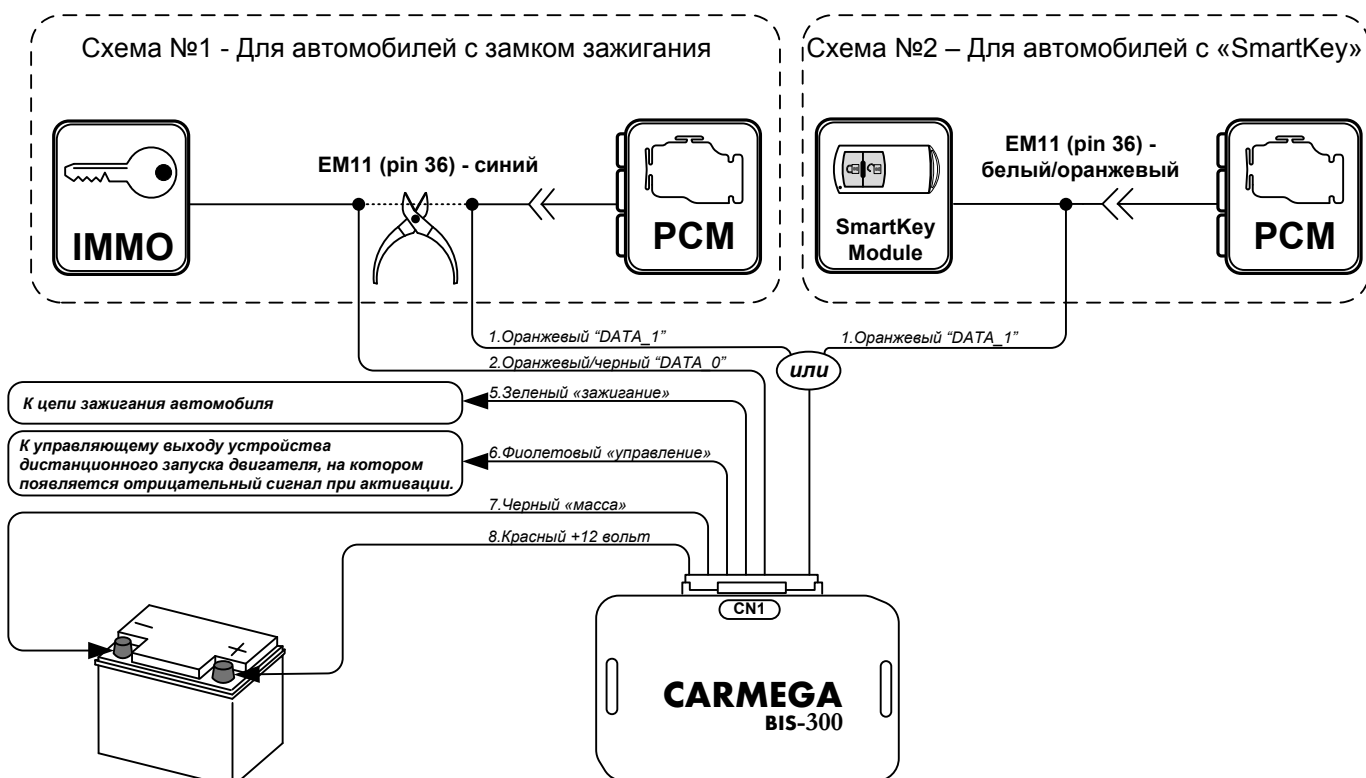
Схема №1 - Для автомобилей с замком зажигания

IMMO

EM11 (pin 36) - синий

PCM

Схема №2 – Для автомобилей с «SmartKey»

SmartKey Module

EM11 (pin 36) - белый/оранжевый

PCM

1.Оранжевый "DATA_1"

2.Оранжевый/черный "DATA_0"

1.Оранжевый "DATA_1"

или

К цепи зажигания автомобиля

5.Зеленый «зажигание»

К управляющему выходу устройства дистанционного запуска двигателя, на котором появляется отрицательный сигнал при активации.

6.Фиолетовый «управление»

7.Черный «масса»

8.Красный +12 вольт

–

+

CN1

CARMEGA
BIS-300